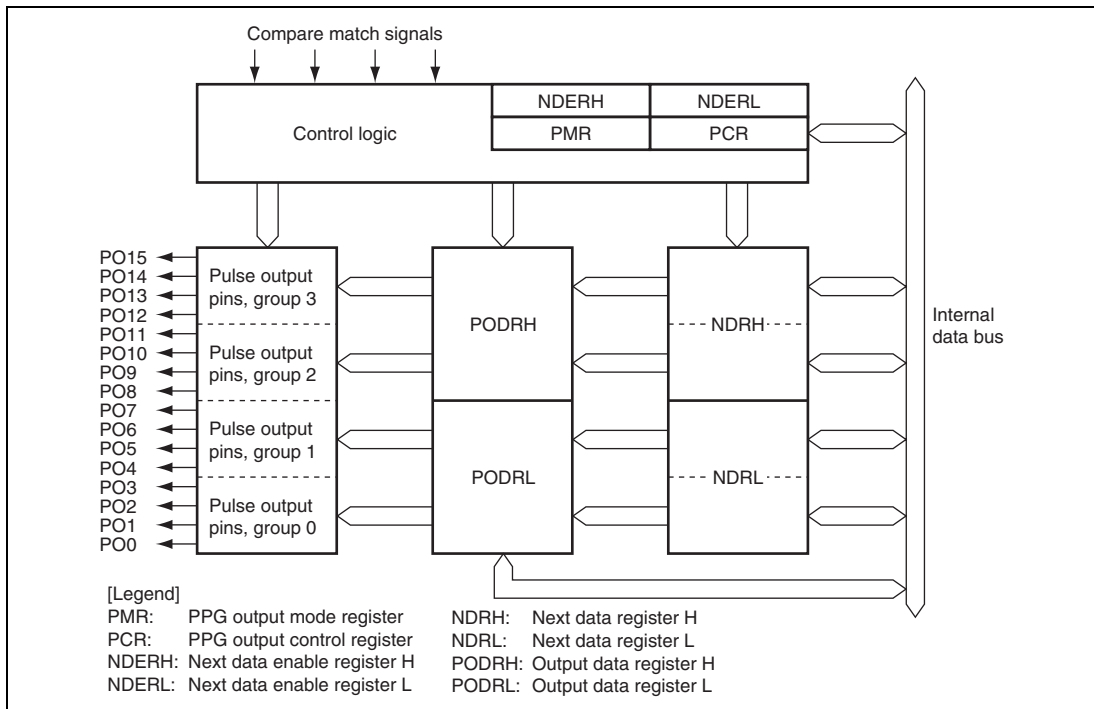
Compare match signals

Control logic

| NDERH | NDERL |
|---|---|
| PMR | PCR |

PO15
PO14
PO13
PO12
PO11
PO10
PO9
PO8
PO7
PO6
PO5
PO4
PO3
PO2
PO1
PO0

Pulse output pins, group 3

Pulse output pins, group 2

Pulse output pins, group 1

Pulse output pins, group 0

PODRH

PODRL

NDRH

NDRL

Internal data bus

[Legend]
PMR: PPG output mode register
PCR: PPG output control register
NDERH: Next data enable register H
NDERL: Next data enable register L

NDRH: Next data register H
NDRL: Next data register L
PODRH: Output data register H
PODRL: Output data register L